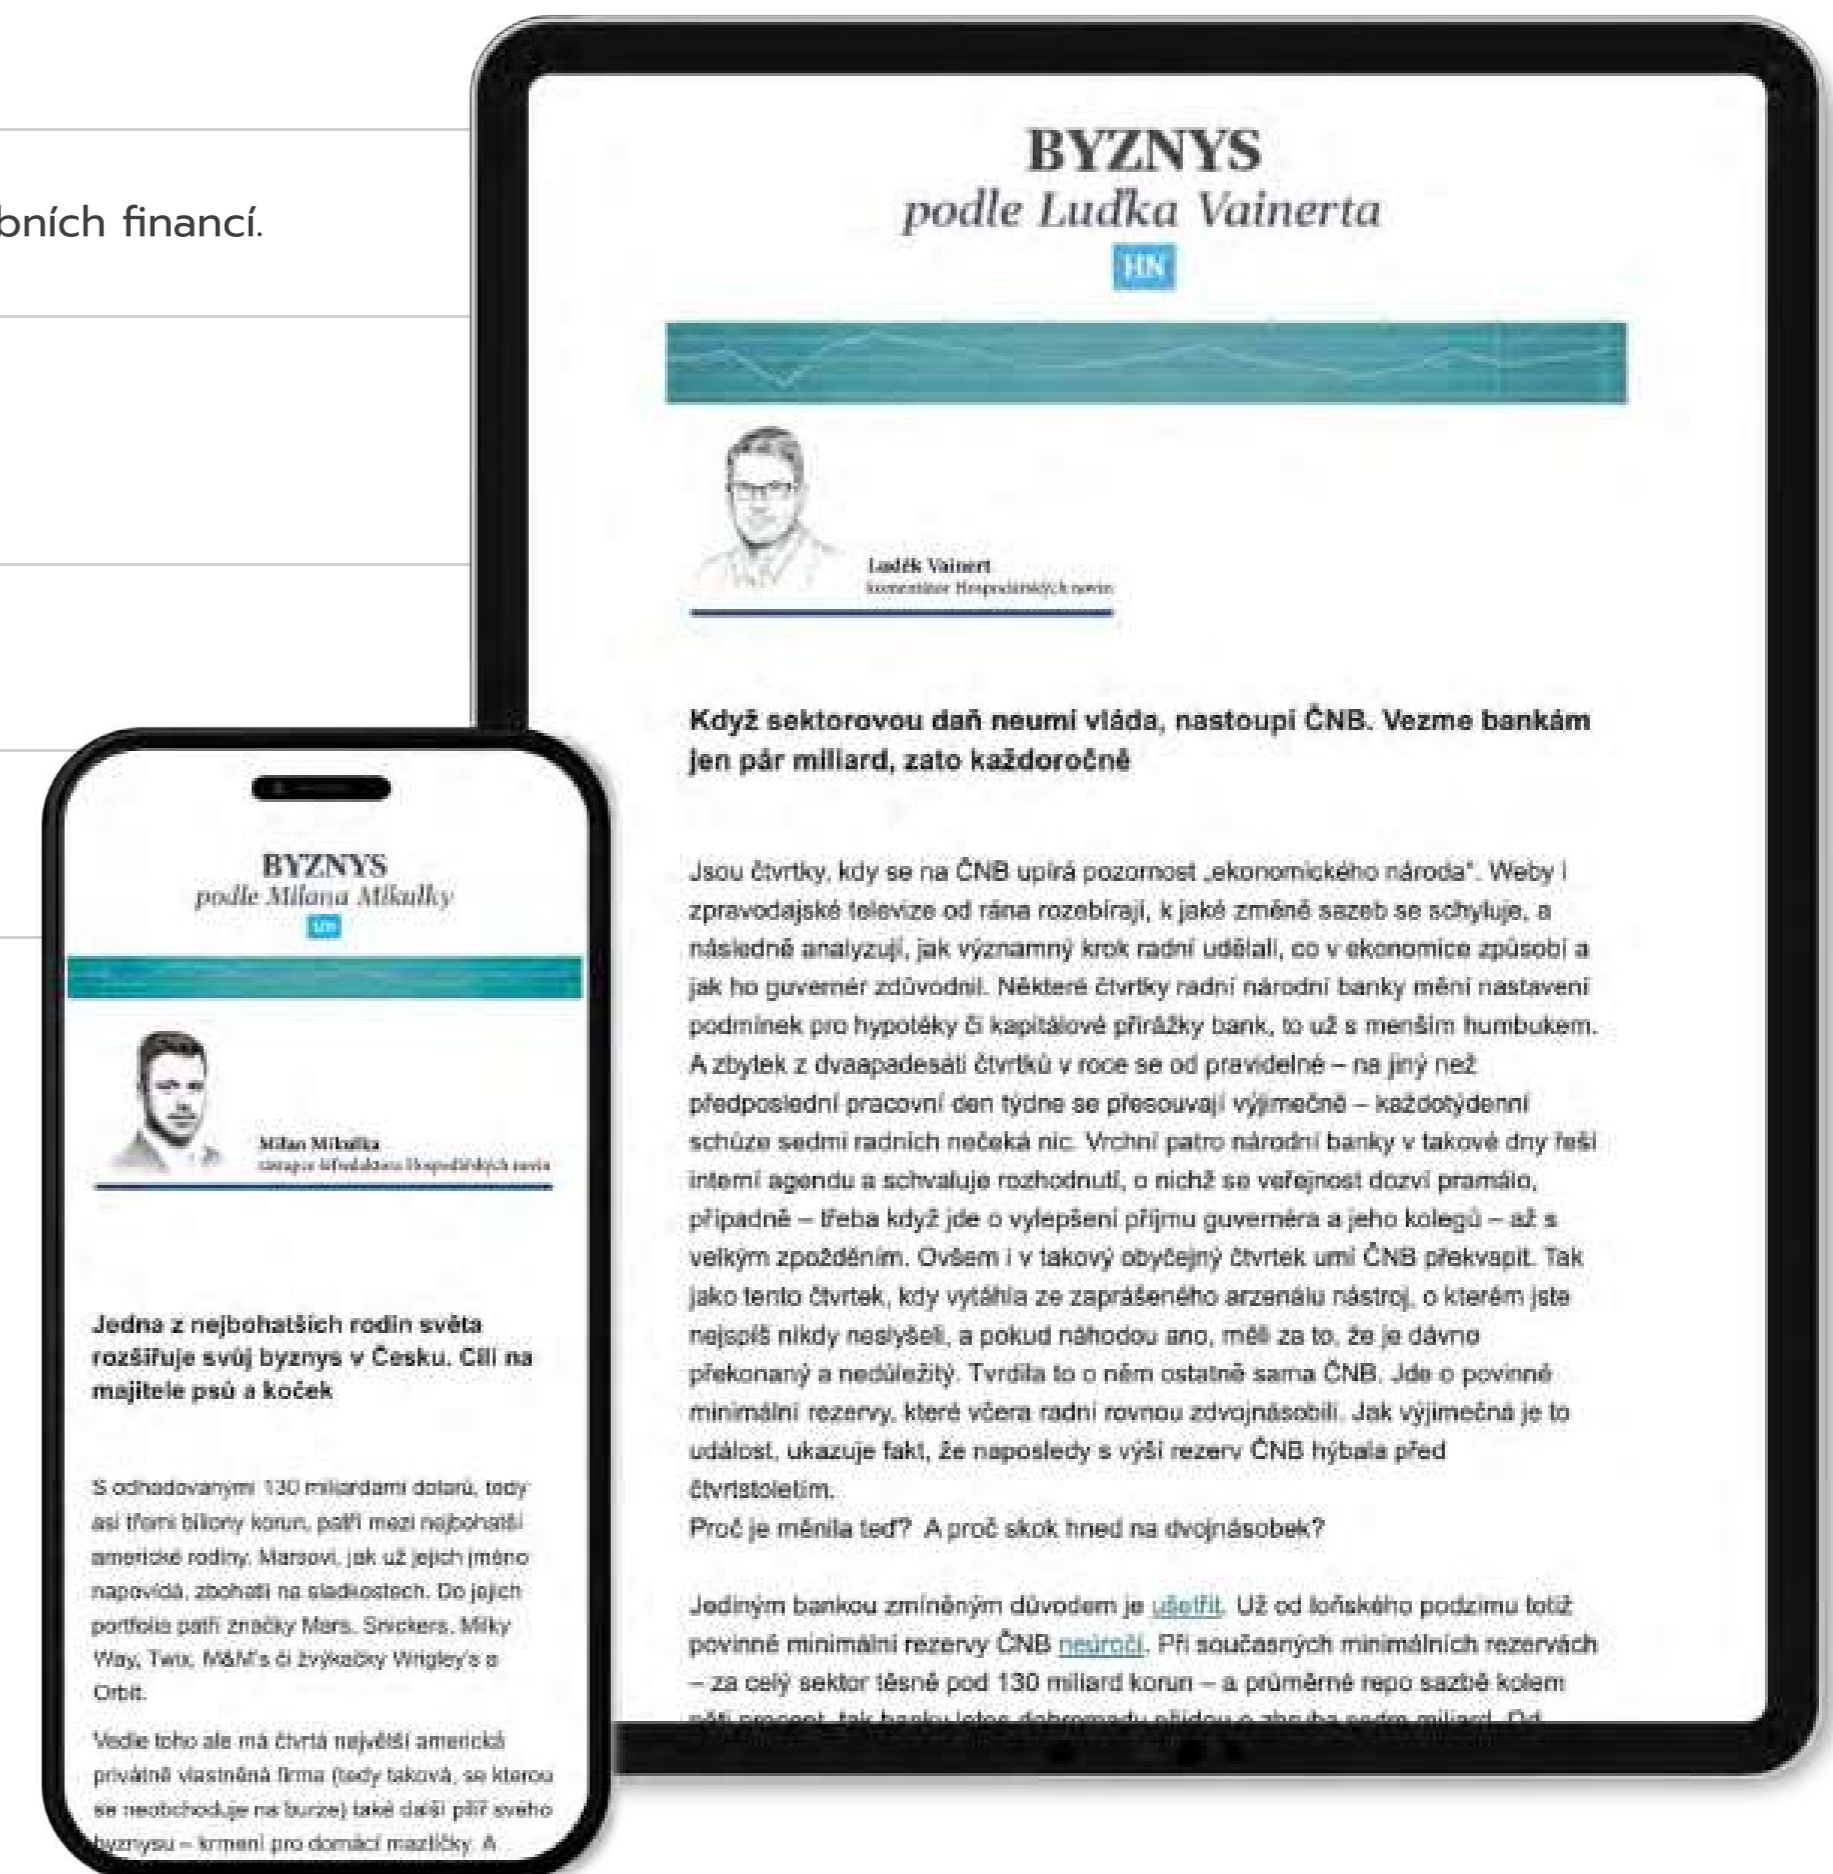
bních financí.

BYZNYS
podle Luďka Vainerta
HN

Luděk Vainert
komentátor Hospodářských novin

Když sektorovou daň neumí vláda, nastoupí ČNB. Vezme bankám jen pár miliard, zato každoročně

Jsou čtvrtky, kdy se na ČNB upírá pozornost „ekonomického národa". Weby i zpravodajské televize od rána rozebírají, k jaké změně sazeb se schyluje, a následně analyzují, jak významný krok radní udělali, co v ekonomice způsobí a jak ho guvernér zdůvodní. Některé čtvrtky radní národní banky mění nastavení podmínek pro hypotéky či kapitálové přirážky bank, to už s menším humbukem. A zbytek z dvaapadesáti čtvrtků v roce se od pravidelné – na jiný než předposlední pracovní den týdne se přesouvají výjimečně – každotýdenní schůze sedmi radních nečeká nic. Vrchní patro národní banky v takové dny řeší interní agendu a schvaluje rozhodnutí, o nichž se veřejnost dozví pramálo, případně – třeba když jde o vylepšení příjmu guvernéra a jeho kolegů – až s velkým zpožděním. Ovšem i v takový obyčejný čtvrtek umí ČNB překvapit. Tak jako tento čtvrtek, kdy vytáhla ze zaprášeného arzenálu nástroj, o kterém jste nejspíš nikdy neslyšeli, a pokud náhodou ano, měli za to, že je dávno překonaný a nedůležitý. Tvrdila to o něm ostatně sama ČNB. Jde o povinné minimální rezervy, které včera radní rovnou zdvojnásobili. Jak výjimečná je to událost, ukazuje fakt, že naposledy s výší rezerv ČNB hýbala před čtvrtstoletím.
Proč je měnila teď? A proč skok hned na dvojnásobek?

Jediným bankou zmíněným důvodem je ušetřit. Už od loňského podzimu totiž povinné minimální rezervy ČNB neúročí. Při současných minimálních rezervách – za celý sektor těsně pod 130 miliard korun – a průměrné repo sazbě kolem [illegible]

BYZNYS
podle Milana Mikulky
HN

Milan Mikulka
zástupce šéfredaktora Hospodářských novin

Jedna z nejbohatších rodin světa rozšiřuje svůj byznys v Česku. Cílí na majitele psů a koček

S odhadovanými 130 miliardami dolarů, tedy asi třemi biliony korun, patří mezi nejbohatší americké rodiny. Marsovi, jak už jejich jméno napovídá, zbohatli na sladkostech. Do jejich portfolia patří značky Mars, Snickers, Milky Way, Twix, M&M's či žvýkačky Wrigley's a Orbit.

Vedle toho ale má čtvrtá největší americká privátně vlastněná firma (tedy taková, se kterou se neobchoduje na burze) také další pilíř svého byznysu – krmení pro domácí mazlíčky. A